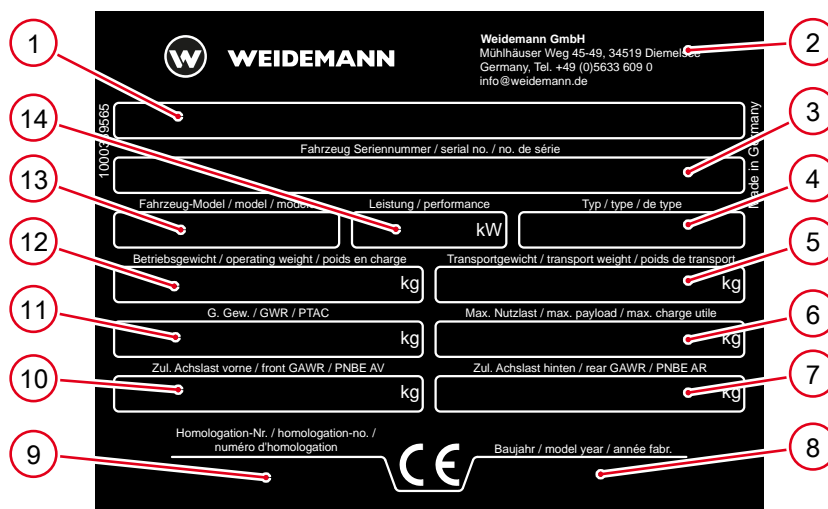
1
2
WEIDEMANN
Weidemann GmbH
Mühlhäuser Weg 45-49, 34519 Diemelsee
Germany, Tel. +49 (0)5633 609 0
info@weidemann.de
14
3
1000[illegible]9565
Made in Germany
Fahrzeug Seriennummer / serial no. / no. de série
13
4
Fahrzeug-Model / model / model
Leistung / performance
kW
Typ / type / de type
12
5
Betriebsgewicht / operating weight / poids en charge
kg
Transportgewicht / transport weight / poids de transport
kg
11
6
G. Gew. / GWR / PTAC
kg
Max. Nutzlast / max. payload / max. charge utile
kg
10
7
Zul. Achslast vorne / front GAWR / PNBE AV
kg
Zul. Achslast hinten / rear GAWR / PNBE AR
kg
9
8
Homologation-Nr. / homologation-no. / numéro d'homologation
CE
Baujahr / model year / année fabr.